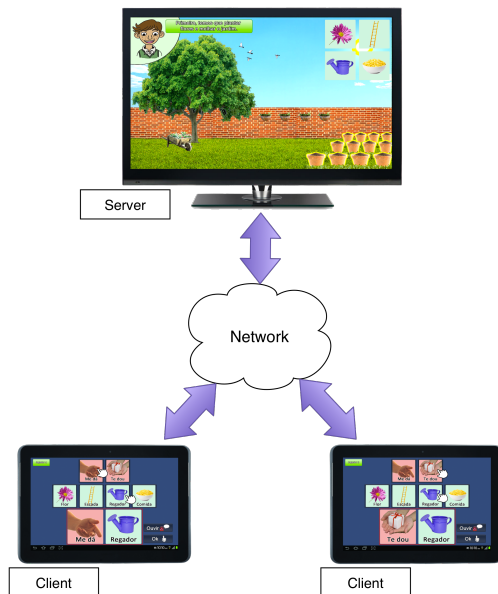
Primeiro, temos que plantar
flores e enfeitar o jardim.

Server

Network

Me dá
Te dou
Flor
Escada
Regador
Comida
Me dá
Regador
Ouvir
Ok

Client

Me dá
Te dou
Flor
Escada
Regador
Comida
Te dou
Regador
Ouvir
Ok

Client